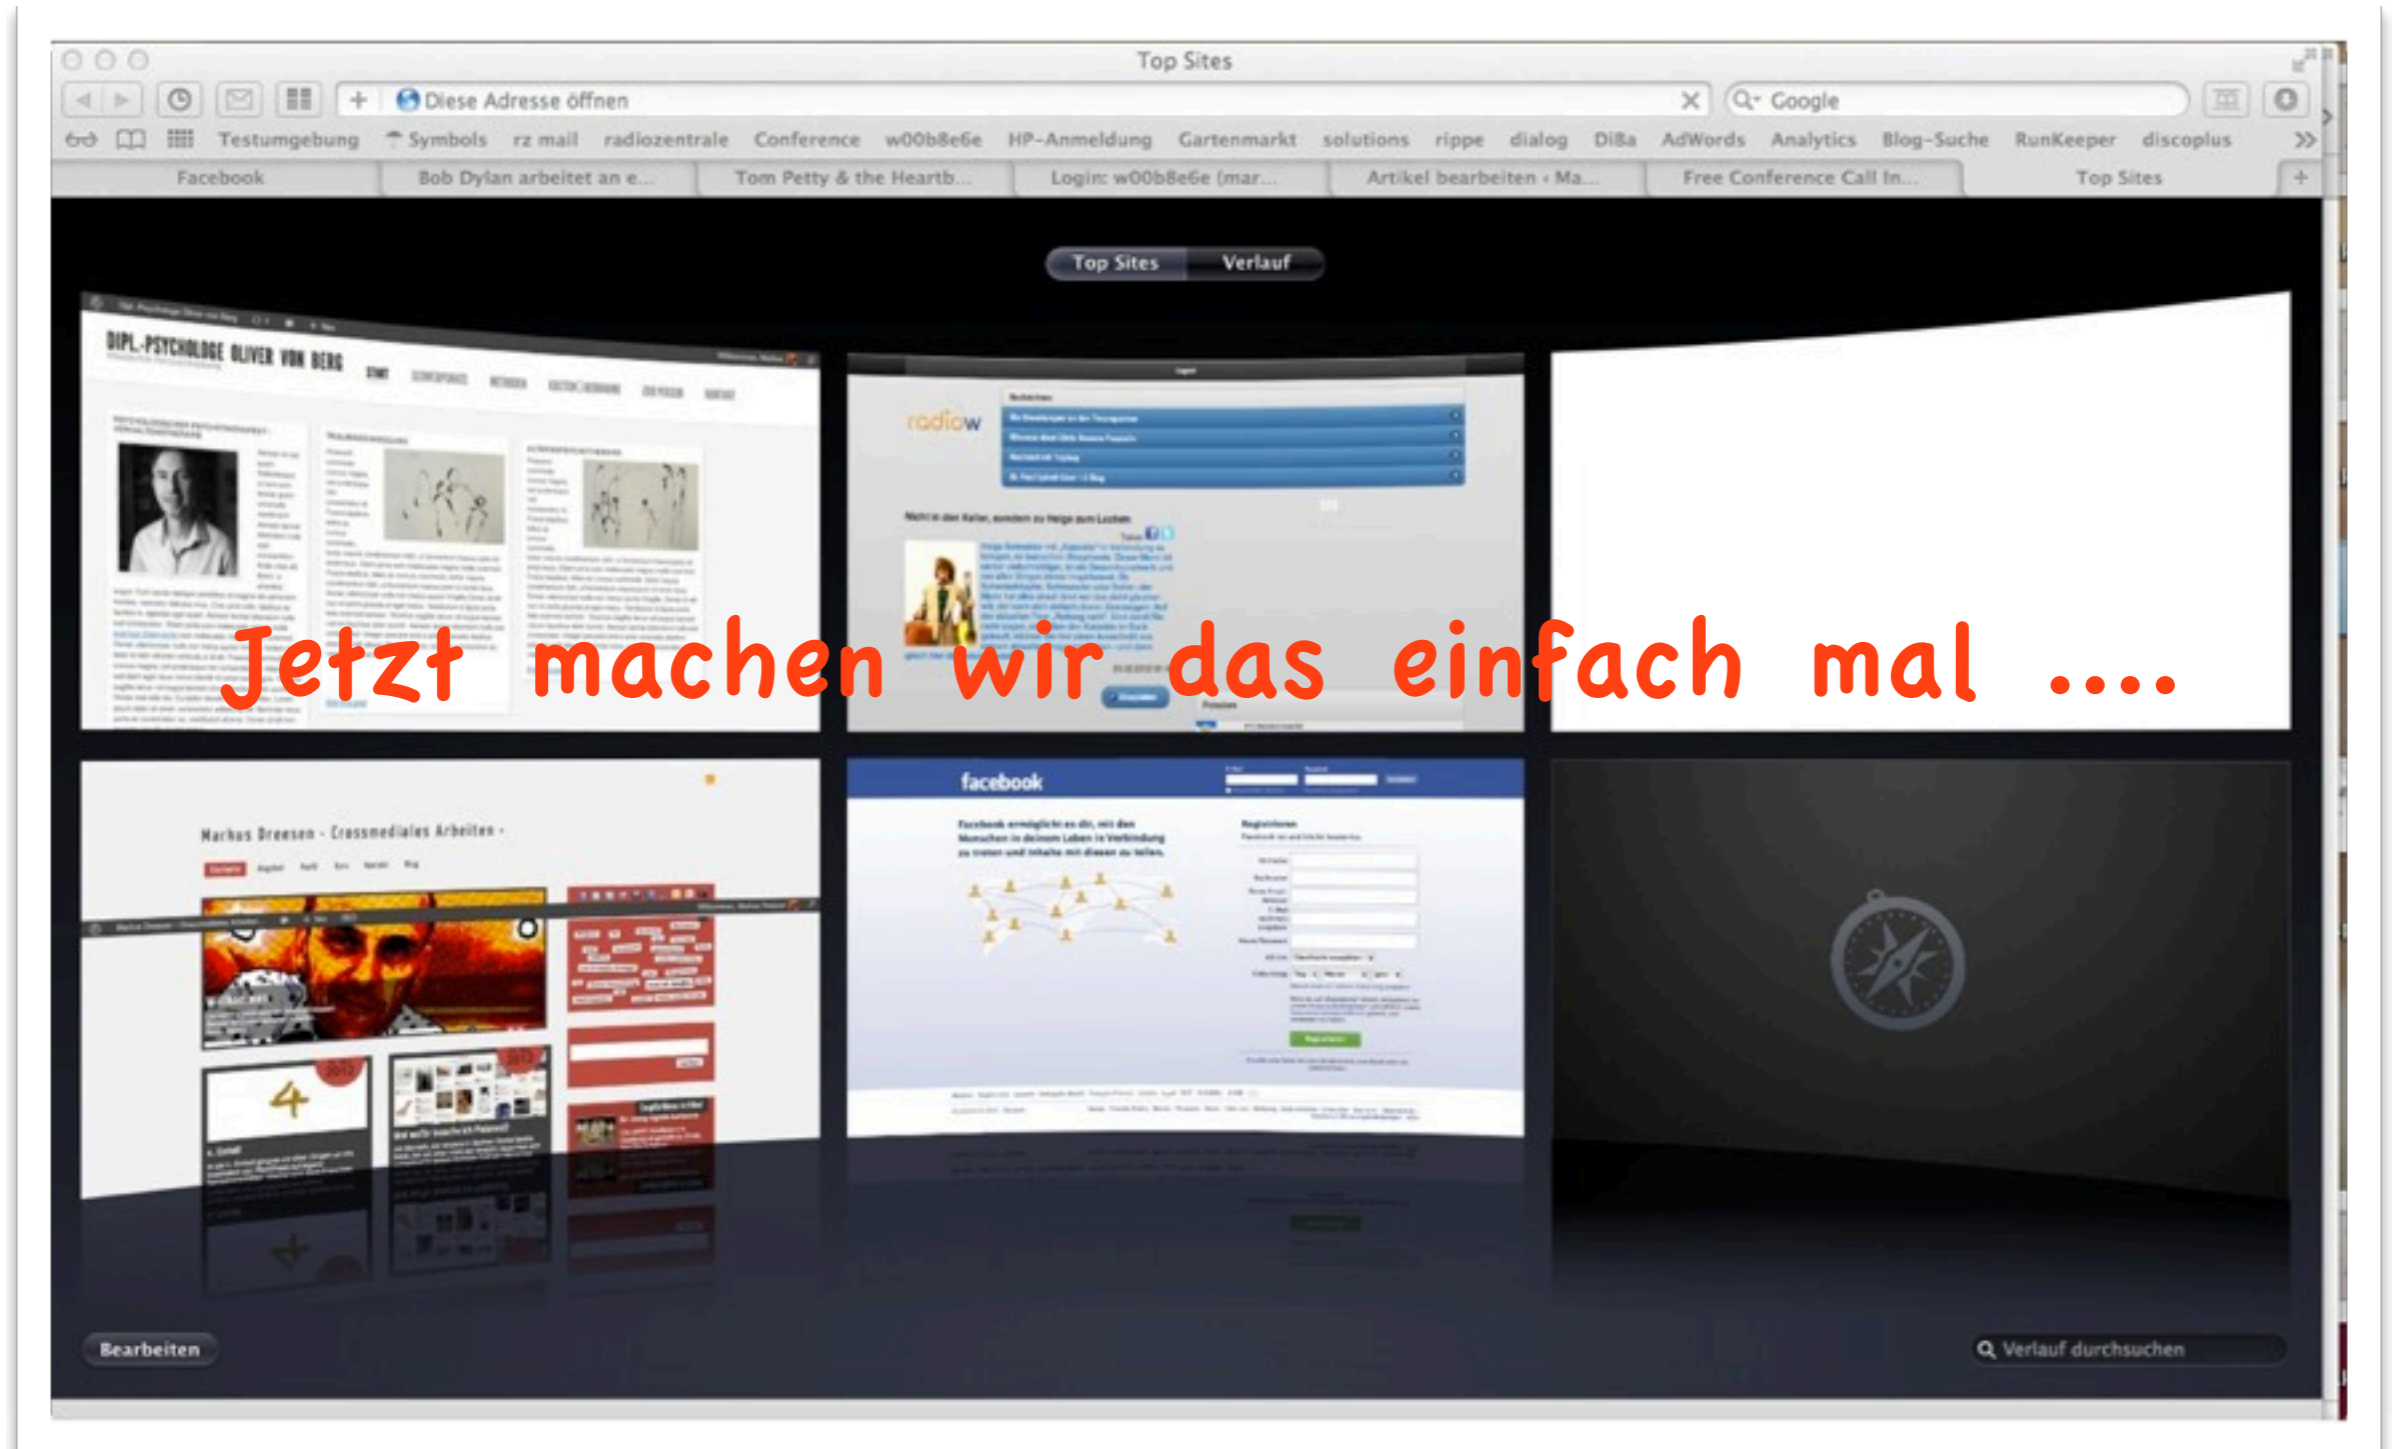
Top Sites

Diese Adresse öffnen

Google

Testumgebung Symbols rz mail radiozentrale Conference w00b8e6e HP-Anmeldung Gartenmarkt solutions rippe dialog DiBa AdWords Analytics Blog-Suche RunKeeper discoplus

Facebook | Bob Dylan arbeitet an e... | Tom Petty & the Heartb... | Login: w00b8e6e (mar... | Artikel bearbeiten ‹ Ma... | Free Conference Call In... | Top Sites

Top Sites Verlauf

DIPL.-PSYCHOLOGE OLIVER VON BERG

radiow

Jetzt machen wir das einfach mal ....

Markus Dreesen - Crossmediales Arbeiten -

4

facebook

Bearbeiten

Verlauf durchsuchen